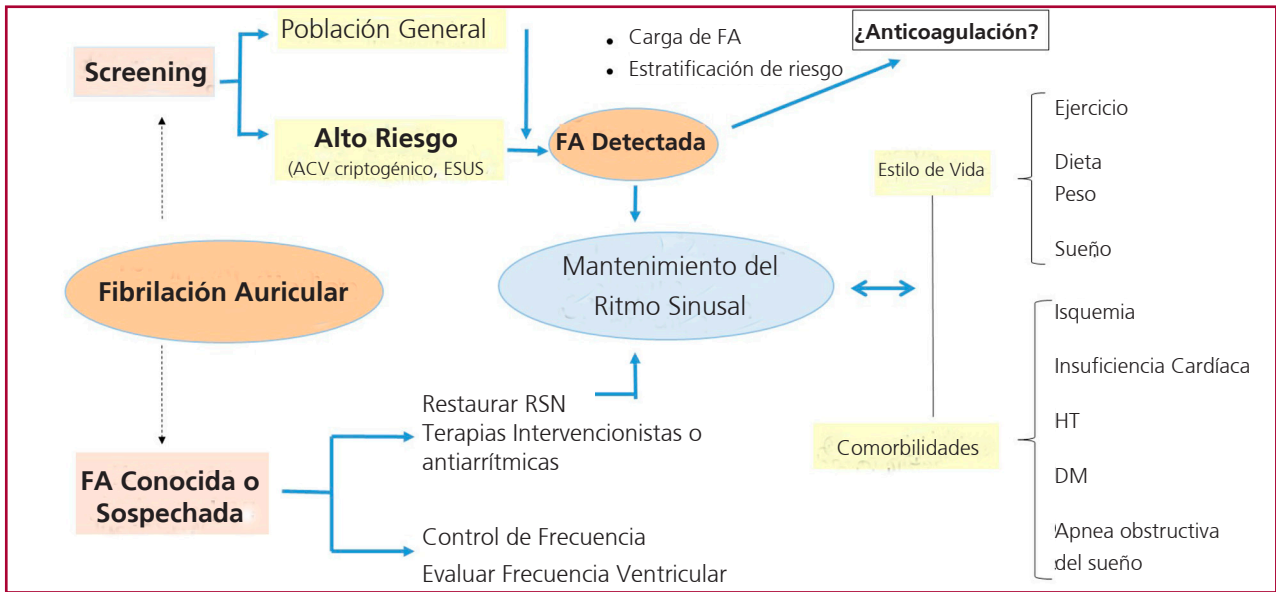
Screening

Población General

Alto Riesgo
(ACV criptogénico, ESUS

• Carga de FA
• Estratificación de riesgo

¿Anticoagulación?

FA Detectada

Fibrilación Auricular

Mantenimiento del Ritmo Sinusal

Estilo de Vida

Ejercicio
Dieta
Peso
Sueño

Isquemia
Insuficiencia Cardíaca
HT
DM
Apnea obstructiva del sueño

Comorbilidades

FA Conocida o Sospechada

Restaurar RSN
Terapias Intervencionistas o antiarrítmicas

Control de Frecuencia
Evaluar Frecuencia Ventricular